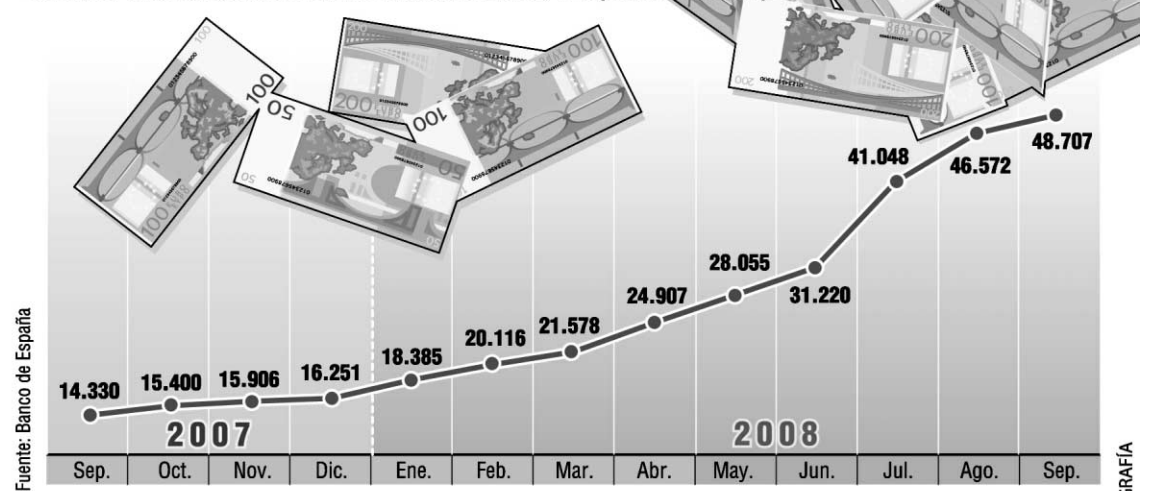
Fuente: Banco de España

14.330
15.400
15.906
16.251
18.385
20.116
21.578
24.907
28.055
31.220
41.048
46.572
48.707

2007
2008

| Sep. | Oct. | Nov. | Dic. | Ene. | Feb. | Mar. | Abr. | May. | Jun. | Jul. | Ago. | Sep. |
|---|---|---|---|---|---|---|---|---|---|---|---|---|

RAFÍA